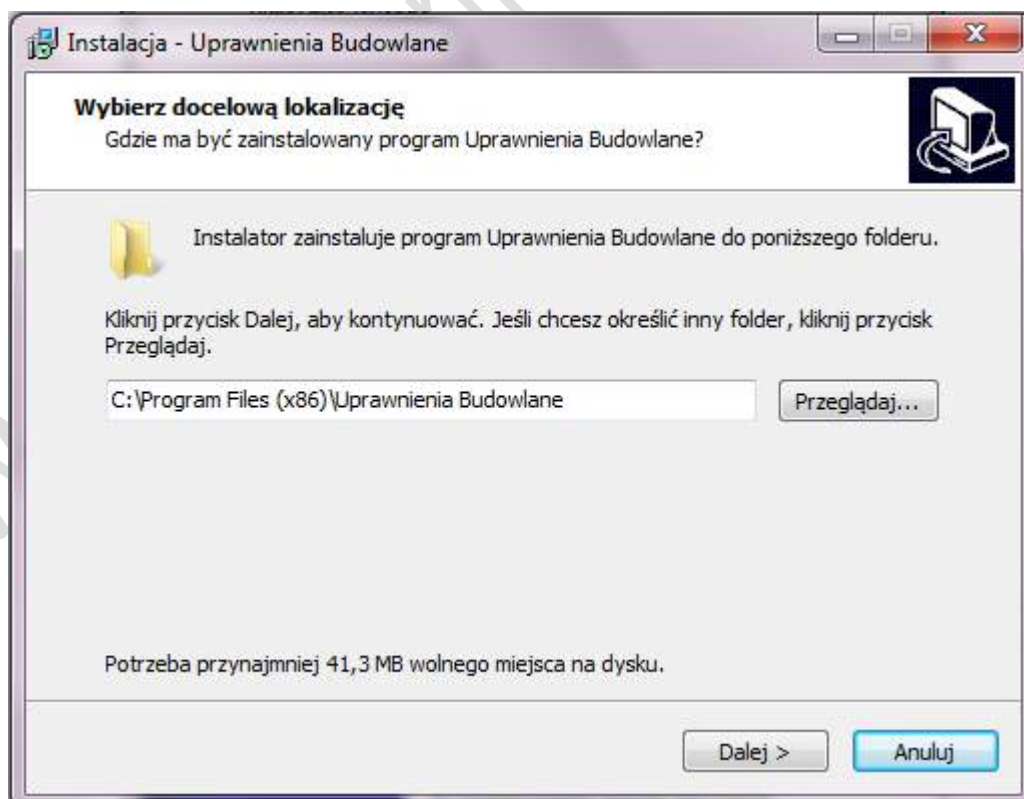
Instalacja - Uprawnienia Budowlane

Wybierz docelową lokalizację
Gdzie ma być zainstalowany program Uprawnienia Budowlane?

Instalator zainstaluje program Uprawnienia Budowlane do poniższego folderu.

Kliknij przycisk Dalej, aby kontynuować. Jeśli chcesz określić inny folder, kliknij przycisk Przeglądaj.

C:\Program Files (x86)\Uprawnienia Budowlane

Przeglądaj...

Potrzeba przynajmniej 41,3 MB wolnego miejsca na dysku.

Dalej >

Anuluj